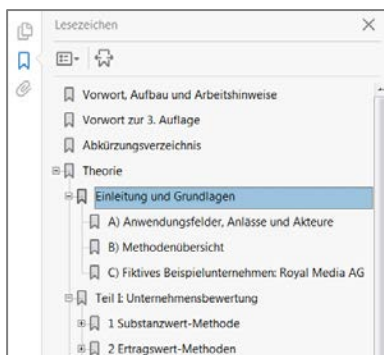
Lesezeichen
×

Vorwort, Aufbau und Arbeitshinweise
Vorwort zur 3. Auflage
Abkürzungsverzeichnis
Theorie
Einleitung und Grundlagen
A) Anwendungsfelder, Anlässe und Akteure
B) Methodenübersicht
C) Fiktives Beispielunternehmen: Royal Media AG
Teil I: Unternehmensbewertung
1 Substanzwert-Methode
2 Ertragswert-Methoden